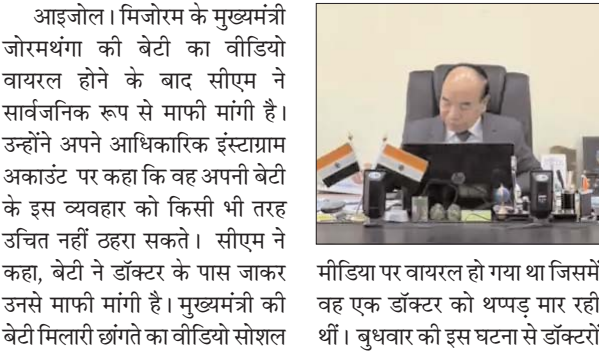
आइजोल। मिजोरम के मुख्यमंत्री जोरमथंगा की बेटी का वीडियो वायरल होने के बाद सीएम ने सार्वजनिक रूप से माफी मांगी है। उन्होंने अपने आधिकारिक इंस्टाग्राम अकाउंट पर कहा कि वह अपनी बेटी के इस व्यवहार को किसी भी तरह उचित नहीं ठहरा सकते। सीएम ने कहा, बेटी ने डॉक्टर के पास जाकर उनसे माफी मांगी है। मुख्यमंत्री की बेटी मिलारी छांगते का वीडियो सोशल

मीडिया पर वायरल हो गया था जिसमें वह एक डॉक्टर को थप्पड़ मार रही थीं। बुधवार की इस घटना से डॉक्टरों